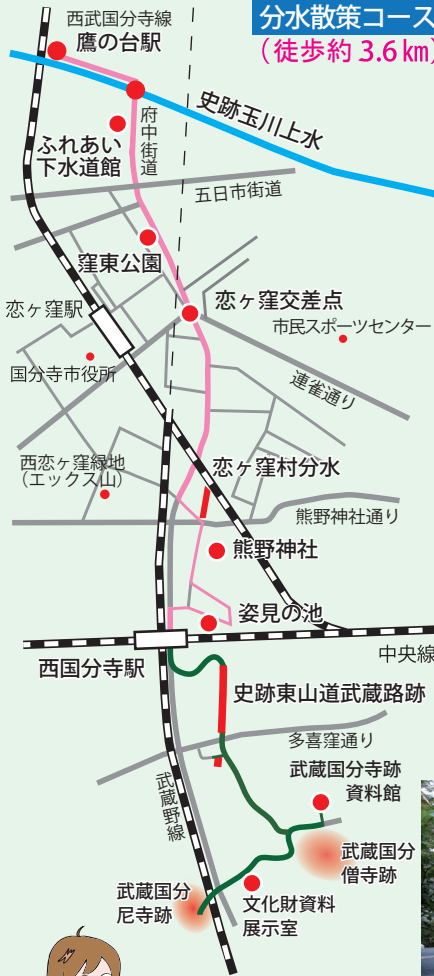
分水散策コース
（徒歩約 3.6 ㎞）

西武国分寺線
鷹の台駅
史跡玉川上水
府中街道
ふれあい下水道館
五日市街道
窪東公園
恋ヶ窪駅
恋ヶ窪交差点
市民スポーツセンター
国分寺市役所
連雀通り
西恋ヶ窪緑地（エックス山）
恋ヶ窪村分水
熊野神社通り
熊野神社
姿見の池
西国分寺駅
中央線
史跡東山道武蔵路跡
多喜窪通り
武蔵国分寺跡資料館
武蔵野線
武蔵国分僧寺跡
武蔵国分尼寺跡
文化財資料展示室